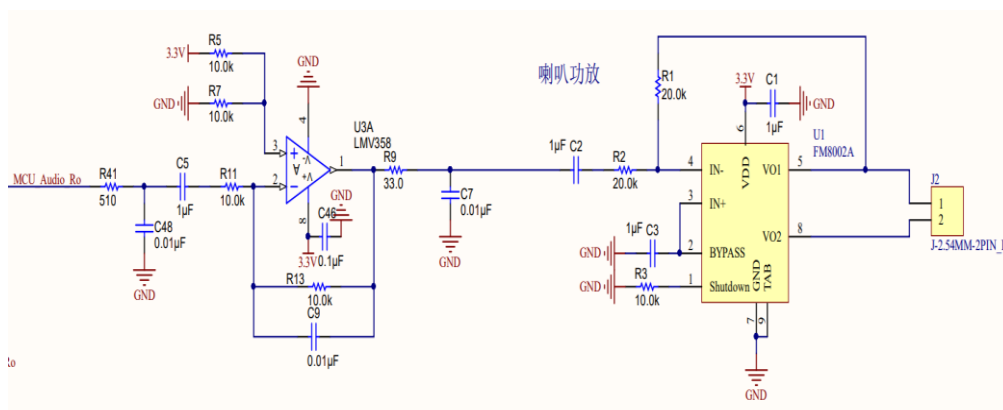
3.3V
R5
10.0k
GND
R7
10.0k
GND
4
3
2
1
8
U3A
LMV358
V-
V+
GND
C46
3.3V
0.1μF
MCU_Audio_Ro
R41
510
C5
1μF
R11
10.0k
C48
0.01μF
GND
R9
33.0
C7
0.01μF
GND
R13
10.0k
C9
0.01μF
喇叭功放
R1
20.0k
3.3V
C1
1μF
GND
6
U1
FM8002A
1μF C2
R2
20.0k
4
IN-
VDD
VO1
5
3
IN+
1μF C3
GND
2
BYPASS
VO2
8
GND
R3
10.0k
1
Shutdown
GND TAB
7
9
GND
J2
1
2
J-2.54MM-2PIN_
Ro